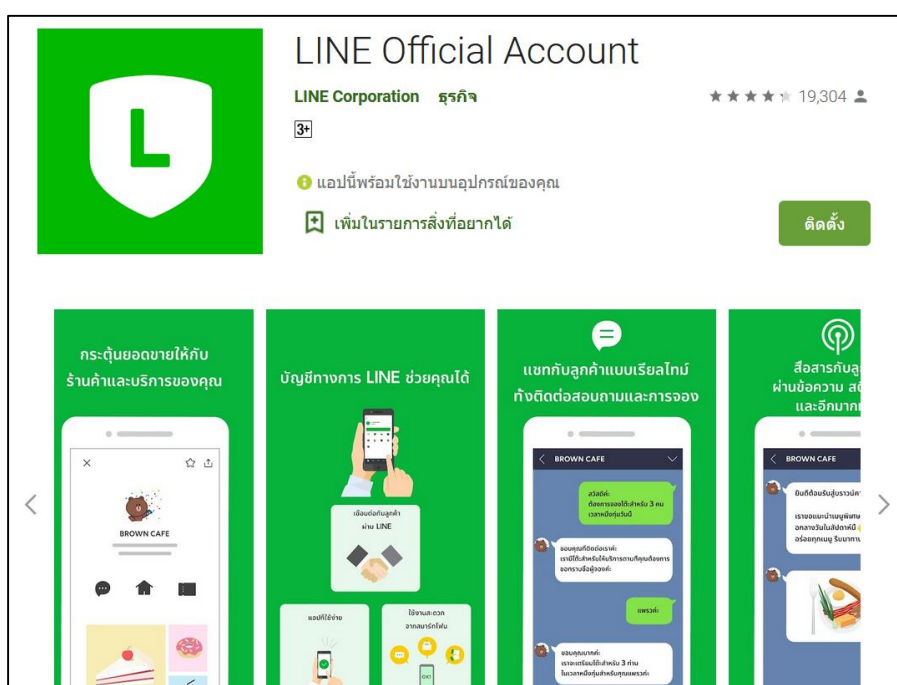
LINE Official Account

LINE Corporation ธุรกิจ

19,304

3+

แอปนี้พร้อมใช้งานบนอุปกรณ์ของคุณ

เพิ่มในรายการสิ่งที่อยากได้

ติดตั้ง

กระตุ้นยอดขายให้กับร้านค้าและบริการของคุณ

BROWN CAFE

บัญชีทางการ LINE ช่วยคุณได้

เชื่อมต่อกับลูกค้าผ่าน LINE

แอปที่ใช้ง่าย

ใช้งานสะดวกจากสมาร์ทโฟน

แชทกับลูกค้าแบบเรียลไทม์ ทั้งติดต่อสอบถามและการจอง

BROWN CAFE

สวัสดีค่ะ ต้องการจองโต๊ะสำหรับ 3 คน เวลาหนึ่งทุ่มวันนี้

ขอบคุณที่ติดต่อเรานะคะ เรามีโต๊ะสำหรับให้บริการตามที่คุณต้องการ ขอทราบชื่อผู้จองค่ะ

แพรวค่ะ

ขอบคุณมากค่ะ เราจะเตรียมโต๊ะสำหรับ 3 ท่าน ในเวลาหนึ่งทุ่มสำหรับคุณแพรวค่ะ

สื่อสารกับลู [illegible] ผ่านข้อความ สต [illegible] และอีกมาก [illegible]

BROWN CAFE

ยินดีต้อนรับสู่บราวน์ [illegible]

เราขอแนะนำเมนูพิเศษ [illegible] อกลางวันในสัปดาห์นี้ อร่อยทุกเมนู รับมาท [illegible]